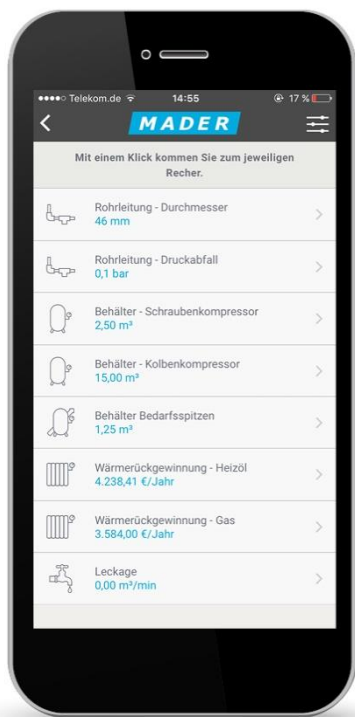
●●●●○ Telekom.de
14:55
17 %

MADER

Mit einem Klick kommen Sie zum jeweiligen Recher.

Rohrleitung - Durchmesser
46 mm

Rohrleitung - Druckabfall
0,1 bar

Behälter - Schraubenkompressor
2,50 m³

Behälter - Kolbenkompressor
15,00 m³

Behälter Bedarfsspitzen
1,25 m³

Wärmerückgewinnung - Heizöl
4.238,41 €/Jahr

Wärmerückgewinnung - Gas
3.584,00 €/Jahr

Leckage
0,00 m³/min